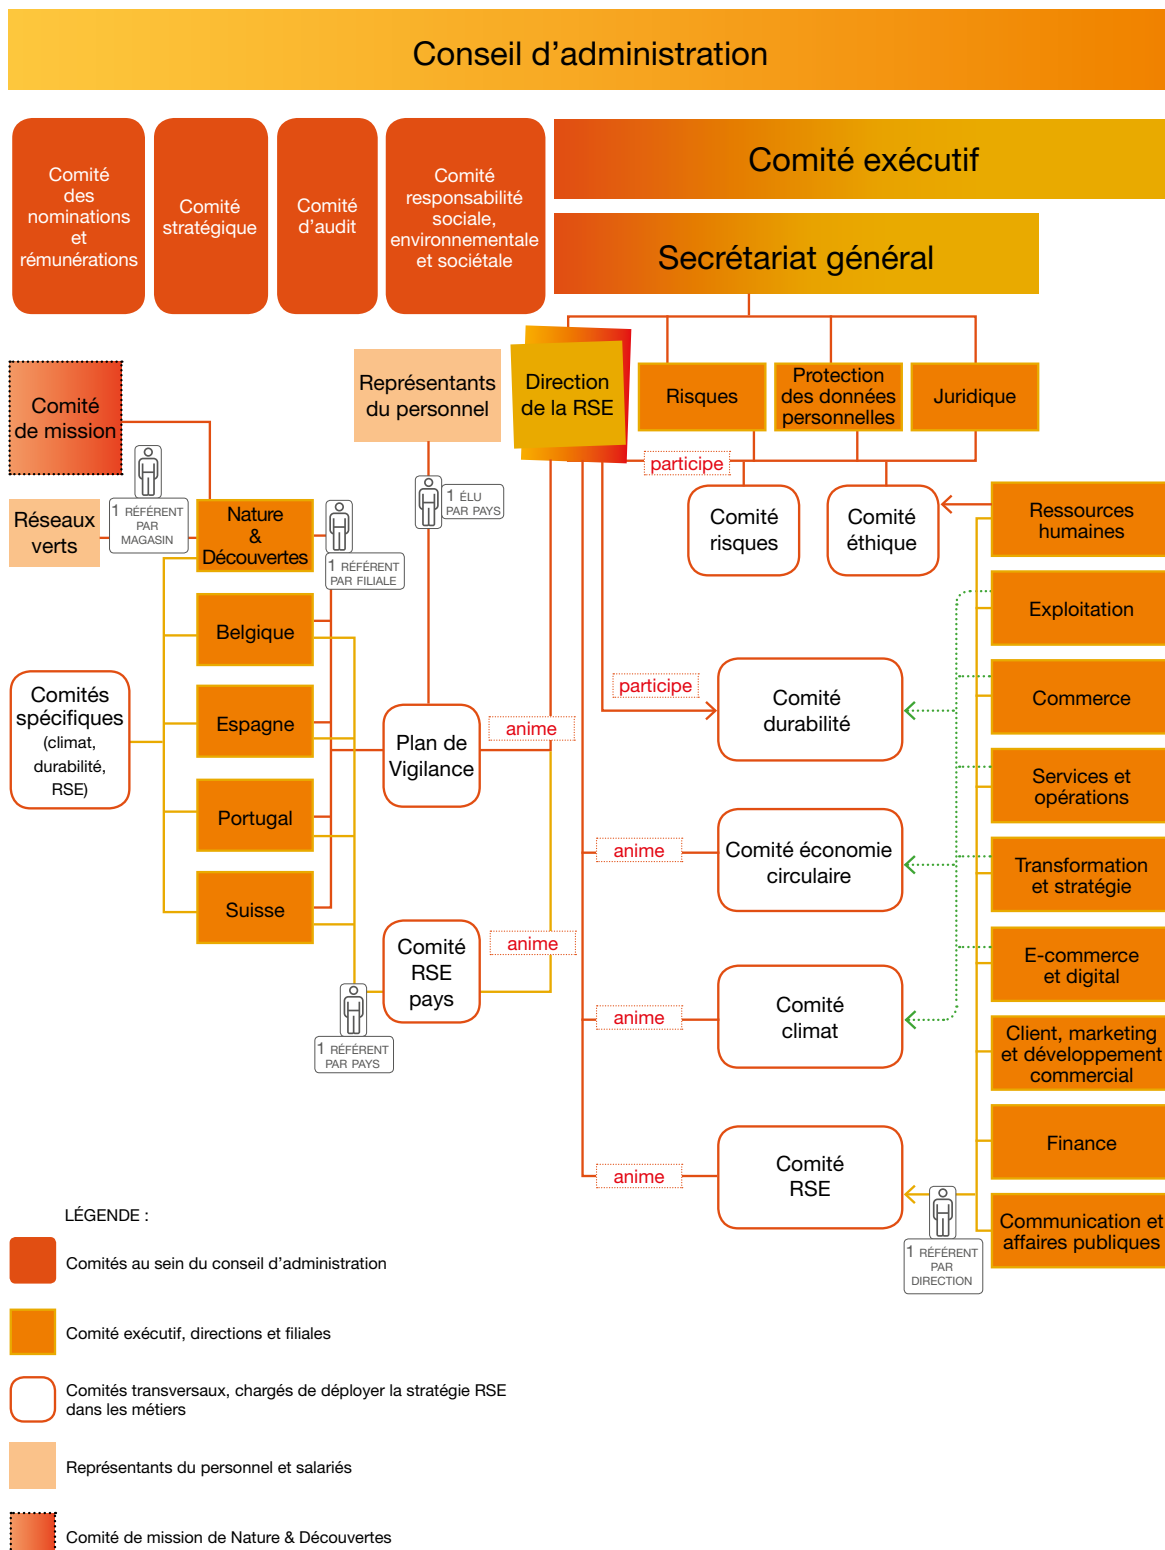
Conseil d’administration

Comité des nominations et rémunérations

Comité stratégique

Comité d’audit

Comité responsabilité sociale, environnementale et sociétale

Comité exécutif

Secrétariat général

Comité de mission

Réseaux verts

1 RÉFÉRENT PAR MAGASIN

Nature & Découvertes

1 RÉFÉRENT PAR FILIALE

Représentants du personnel

1 ÉLU PAR PAYS

Direction de la RSE

Risques

Protection des données personnelles

Juridique

participe

Comité risques

Comité éthique

Ressources humaines

Exploitation

Commerce

Services et opérations

Transformation et stratégie

E-commerce et digital

Client, marketing et développement commercial

Finance

Communication et affaires publiques

Belgique

Espagne

Portugal

Suisse

Comités spécifiques (climat, durabilité, RSE)

Plan de Vigilance

anime

participe

Comité durabilité

anime

Comité économie circulaire

Comité RSE pays

anime

1 RÉFÉRENT PAR PAYS

anime

Comité climat

anime

Comité RSE

1 RÉFÉRENT PAR DIRECTION

LÉGENDE :

Comités au sein du conseil d’administration

Comité exécutif, directions et filiales

Comités transversaux, chargés de déployer la stratégie RSE dans les métiers

Représentants du personnel et salariés

Comité de mission de Nature & Découvertes